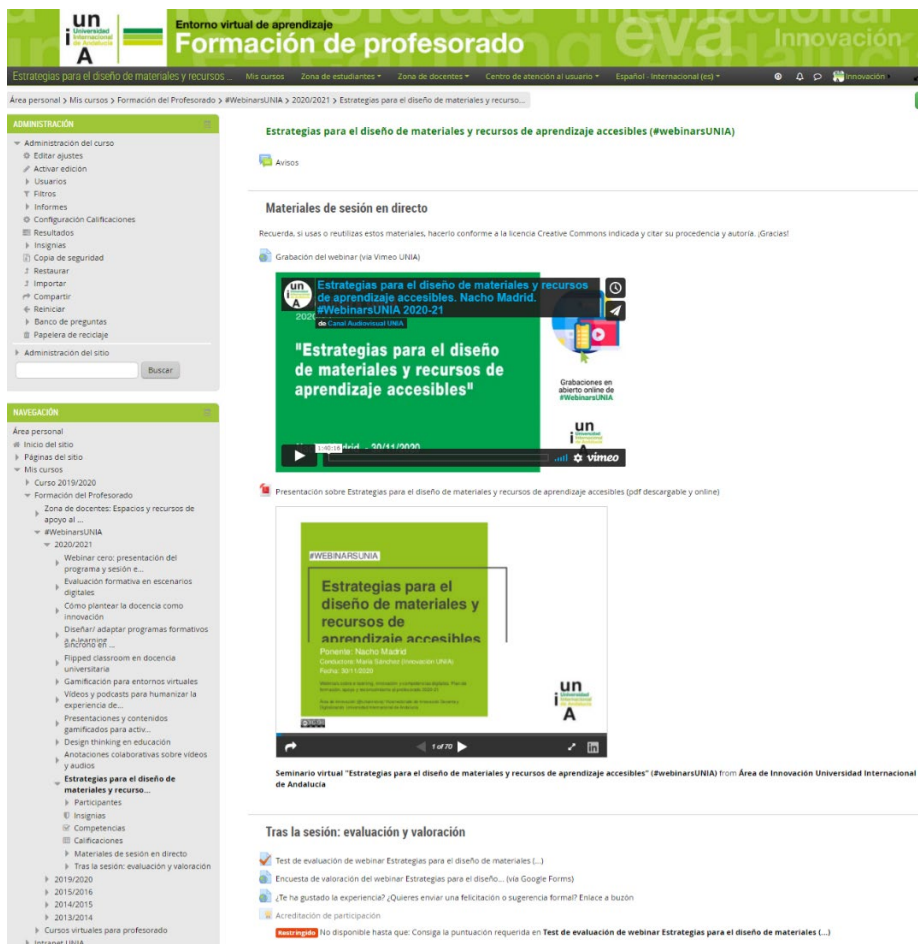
un
Universidad Internacional de Andalucía
A

Entorno virtual de aprendizaje
Formación de profesorado

eva Innovación

Estrategias para el diseño de materiales y recursos ... Mis cursos Zona de estudiantes Zona de docentes Centro de atención al usuario Español - Internacional (es) Innovación

Área personal > Mis cursos > Formación del Profesorado > #WebinarsUNIA > 2020/2021 > Estrategias para el diseño de materiales y recurso...

ADMINISTRACIÓN
Administración del curso
Editar ajustes
Activar edición
Usuarios
Filtros
Informes
Configuración Calificaciones
Resultados
Insignias
Copia de seguridad
Restaurar
Importar
Compartir
Reiniciar
Banco de preguntas
Papelera de reciclaje
Administración del sitio
Buscar

NAVEGACIÓN
Área personal
Inicio del sitio
Páginas del sitio
Mis cursos
Curso 2019/2020
Formación del Profesorado
Zona de docentes: Espacios y recursos de apoyo al ...
#WebinarsUNIA
2020/2021
Webinar cero: presentación del programa y sesión e...
Evaluación formativa en escenarios digitales
Cómo plantear la docencia como innovación
Diseñar/ adaptar programas formativos a e-learning síncrono en ...
Flipped classroom en docencia universitaria
Gamificación para entornos virtuales
Videos y podcasts para humanizar la experiencia de...
Presentaciones y contenidos gamificados para activ...
Design thinking en educación
Anotaciones colaborativas sobre videos y audios
Estrategias para el diseño de materiales y recurso...
Participantes
Insignias
Competencias
Calificaciones
Materiales de sesión en directo
Tras la sesión: evaluación y valoración
2019/2020
2015/2016
2014/2015
2013/2014
Cursos virtuales para profesorado
Intranet UNIA

Estrategias para el diseño de materiales y recursos de aprendizaje accesibles (#webinarsUNIA)

Avisos

Materiales de sesión en directo

Recuerda, si usas o reutilizas estos materiales, hacerlo conforme a la licencia Creative Commons indicada y citar su procedencia y autoría. ¡Gracias!

Grabación del webinar (vía Vimeo UNIA)

Estrategias para el diseño de materiales y recursos de aprendizaje accesibles. Nacho Madrid. #WebinarsUNIA 2020-21
de Canal Audiovisual UNIA
"Estrategias para el diseño de materiales y recursos de aprendizaje accesibles"
Grabaciones en abierto online de #WebinarsUNIA
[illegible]drid - 30/11/2020
1:40:16
vimeo

Presentación sobre Estrategias para el diseño de materiales y recursos de aprendizaje accesibles (pdf descargable y online)

#WEBINARSUNIA
Estrategias para el diseño de materiales y recursos de aprendizaje accesibles
Ponente: Nacho Madrid
Conductora: María Sánchez (Innovación UNIA)
Fecha: 30/11/2020
1 of 70

Seminario virtual "Estrategias para el diseño de materiales y recursos de aprendizaje accesibles" (#webinarsUNIA) from Área de Innovación Universidad Internacional de Andalucía

Tras la sesión: evaluación y valoración

Test de evaluación de webinar Estrategias para el diseño de materiales (...)
Encuesta de valoración del webinar Estrategias para el diseño... (vía Google Forms)
¿Te ha gustado la experiencia? ¿Quieres enviar una felicitación o sugerencia formal? Enlace a buzón
Acreditación de participación
Restringido No disponible hasta que: Consiga la puntuación requerida en Test de evaluación de webinar Estrategias para el diseño de materiales (...)